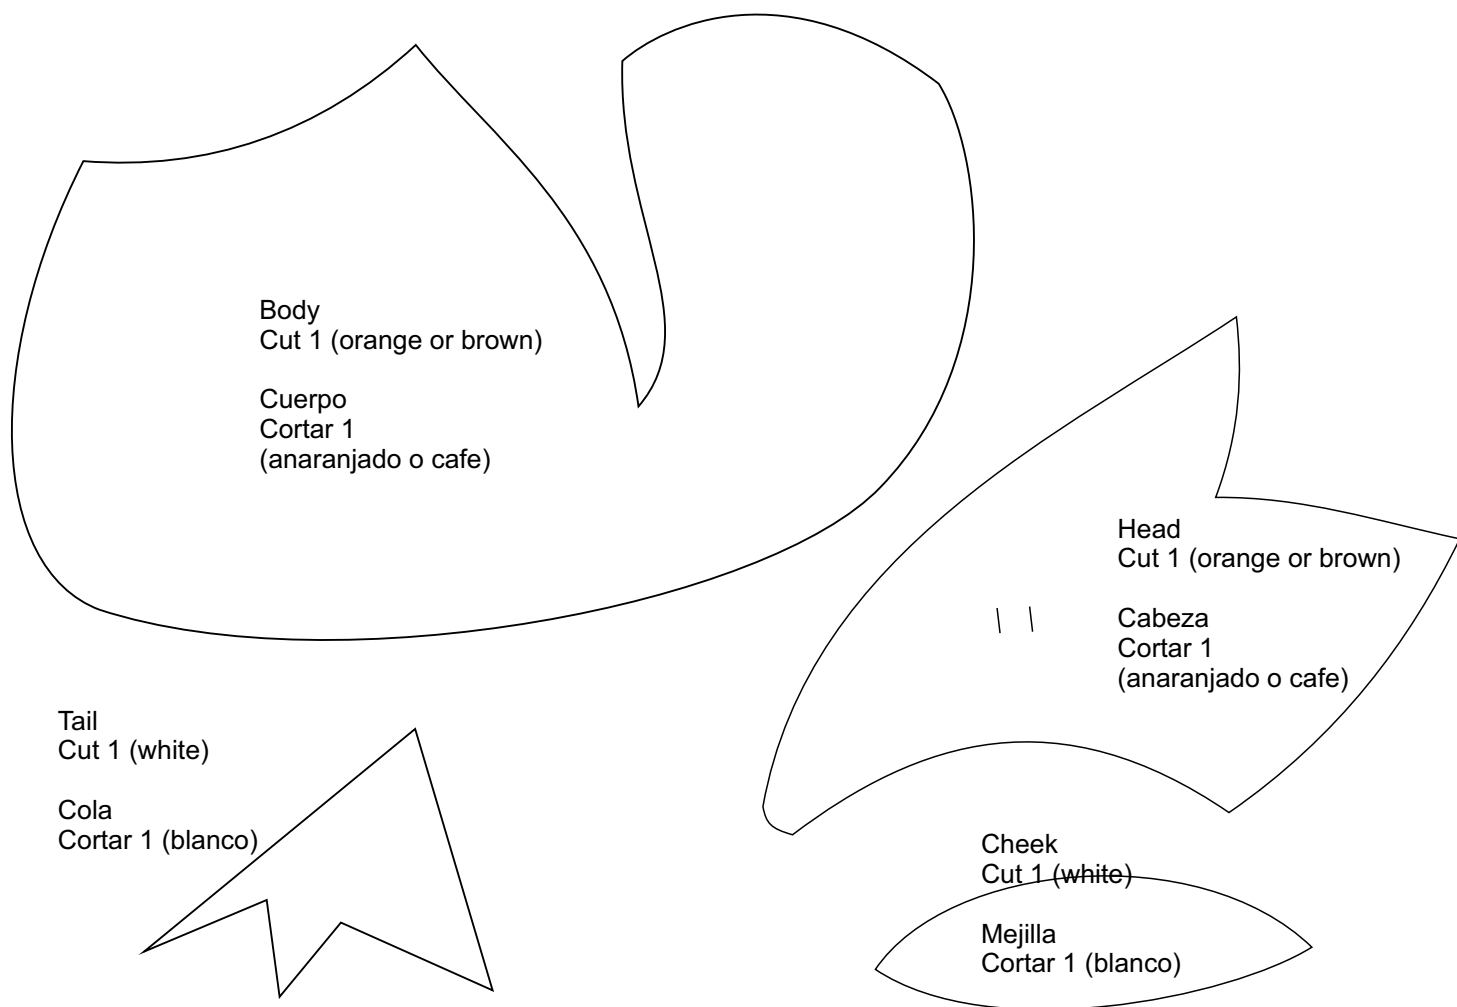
Body
Cut 1 (orange or brown)

Cuerpo
Cortar 1
(anaranjado o cafe)

Head
Cut 1 (orange or brown)

Cabeza
Cortar 1
(anaranjado o cafe)

Tail
Cut 1 (white)

Cola
Cortar 1 (blanco)

Cheek
Cut 1 (white)

Mejilla
Cortar 1 (blanco)